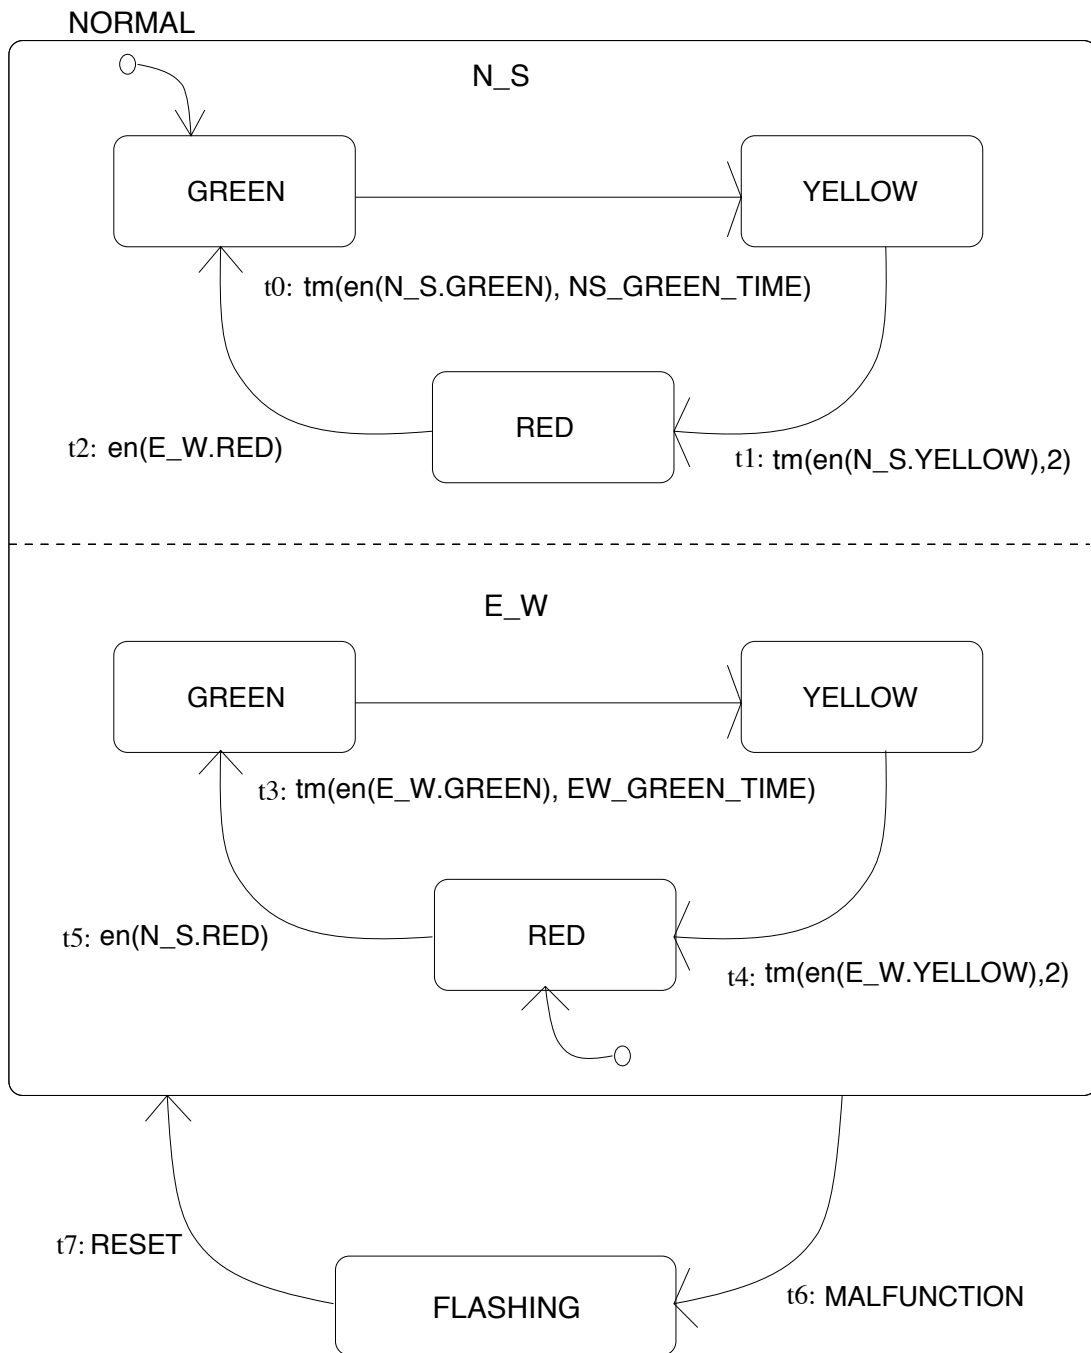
NORMAL

N_S

GREEN

YELLOW

t0: tm(en(N_S.GREEN), NS_GREEN_TIME)

RED

t2: en(E_W.RED)

t1: tm(en(N_S.YELLOW),2)

E_W

GREEN

YELLOW

t3: tm(en(E_W.GREEN), EW_GREEN_TIME)

RED

t5: en(N_S.RED)

t4: tm(en(E_W.YELLOW),2)

t7: RESET

FLASHING

t6: MALFUNCTION